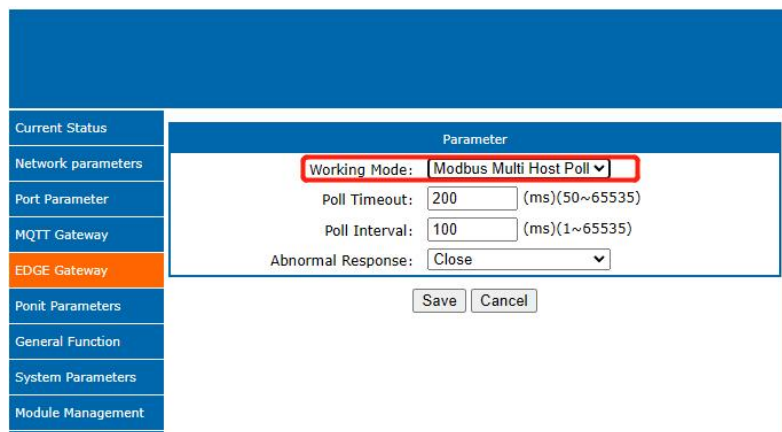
Current Status
Network parameters
Port Parameter
MQTT Gateway
EDGE Gateway
Ponit Parameters
General Function
System Parameters
Module Management

Parameter

Working Mode: Modbus Multi Host Poll
Poll Timeout: 200 (ms)(50~65535)
Poll Interval: 100 (ms)(1~65535)
Abnormal Response: Close

Save Cancel